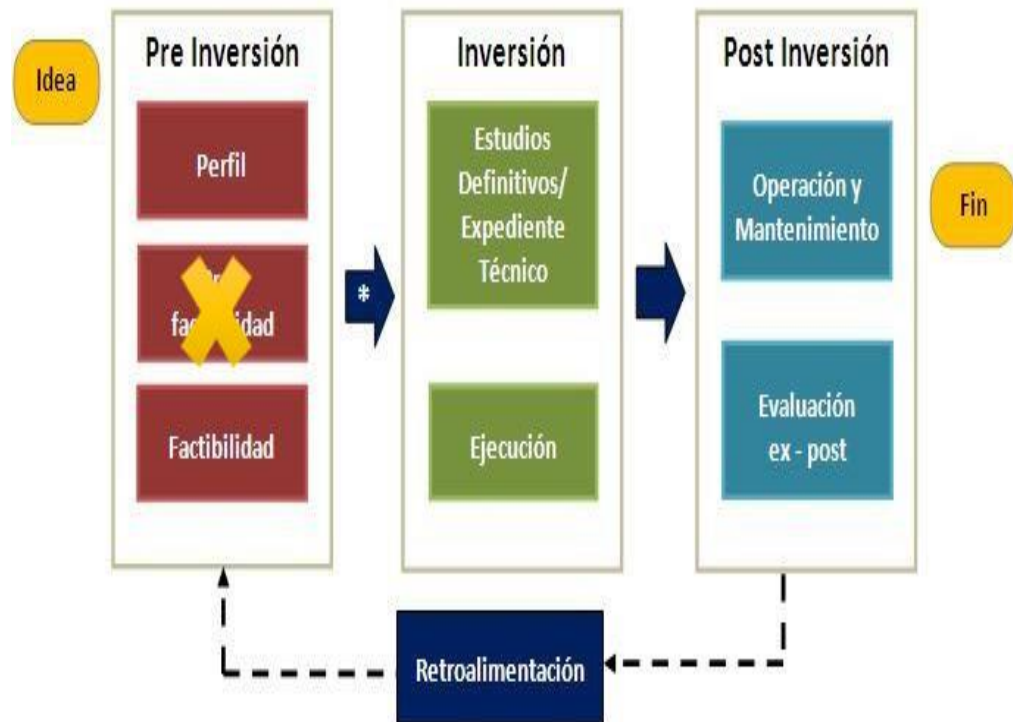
Idea

Pre Inversión

Perfil

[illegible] fa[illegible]idad

Factibilidad

*

Inversión

Estudios Definitivos/ Expediente Técnico

Ejecución

Post Inversión

Operación y Mantenimiento

Evaluación ex - post

Fin

Retroalimentación